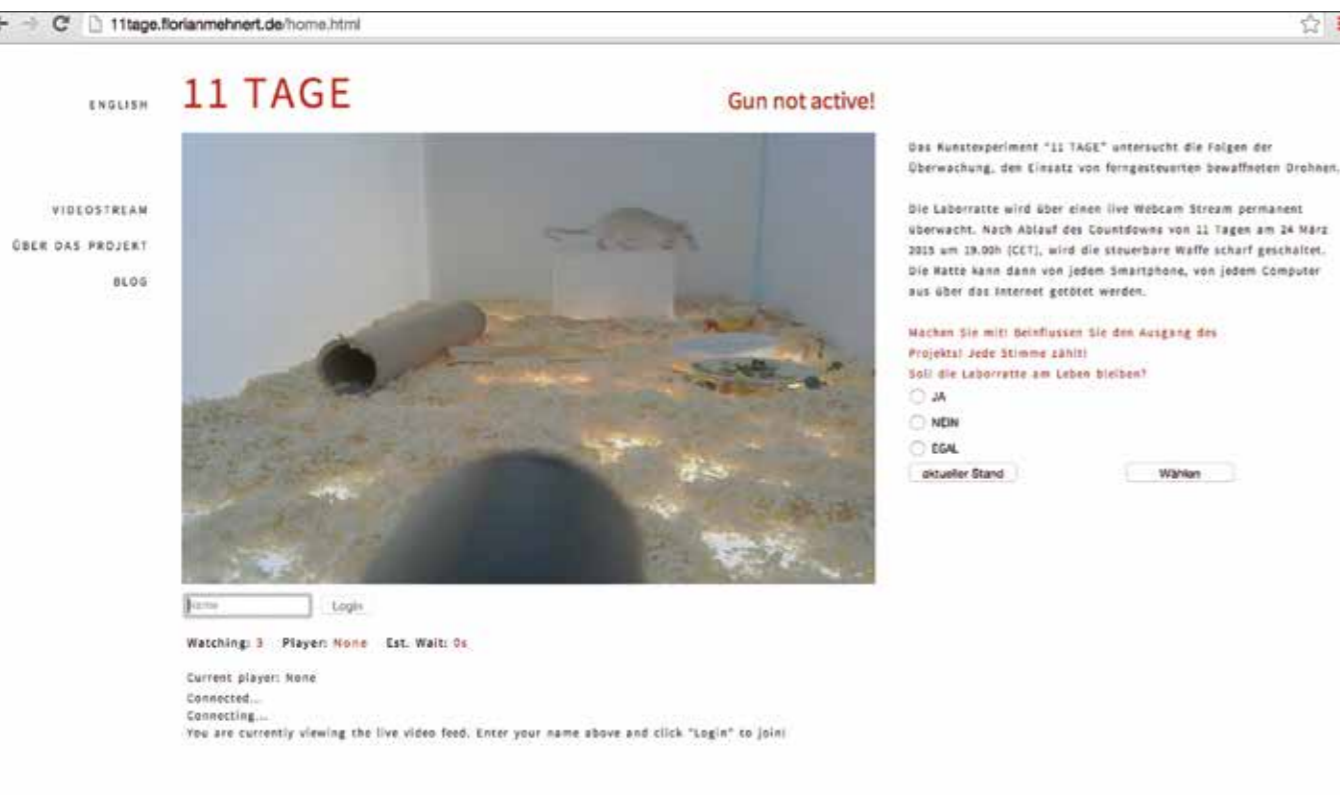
11tage.florianmehnert.de/home.html

ENGLISH

11 TAGE

Gun not active!

VIDEOSTREAM
ÜBER DAS PROJEKT
BLOG

Das Kunstexperiment "11 TAGE" untersucht die Folgen der Überwachung, den Einsatz von ferngesteuerten bewaffneten Drohnen.

Die Laborratte wird über einen live Webcam Stream permanent überwacht. Nach Ablauf des Countdowns von 11 Tagen am 24 März 2015 um 19.00h (CET), wird die steuerbare Waffe scharf geschaltet. Die Ratte kann dann von jedem Smartphone, von jedem Computer aus über das Internet getötet werden.

Machen Sie mit! Beinflussen Sie den Ausgang des Projekts! Jede Stimme zählt!
Soll die Laborratte am Leben bleiben?

JA
NEIN
EGAL

aktueller Stand
Wählen

Name
Login

Watching: 3 Player: None Est. Wait: 0s

Current player: None
Connected...
Connecting...
You are currently viewing the live video feed. Enter your name above and click "Login" to join!